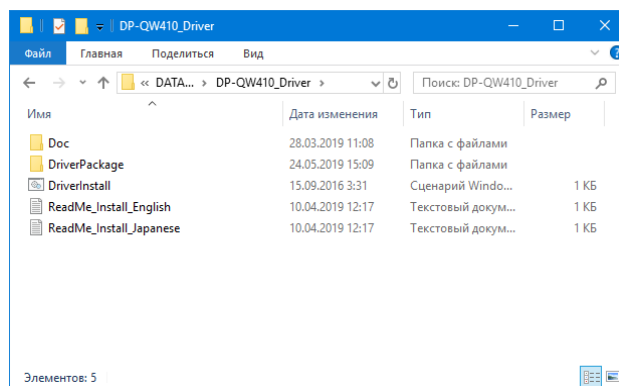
DP-QW410_Driver

Файл Главная Поделиться Вид

« DATA... › DP-QW410_Driver ›

Поиск: DP-QW410_Driver

| Имя | Дата изменения | Тип | Размер |
|---|---|---|---|
| Doc | 28.03.2019 11:08 | Папка с файлами | |
| DriverPackage | 24.05.2019 15:09 | Папка с файлами | |
| DriverInstall | 15.09.2016 3:31 | Сценарий Windo... | 1 КБ |
| ReadMe_Install_English | 10.04.2019 12:17 | Текстовый докум... | 1 КБ |
| ReadMe_Install_Japanese | 10.04.2019 12:17 | Текстовый докум... | 1 КБ |

Элементов: 5